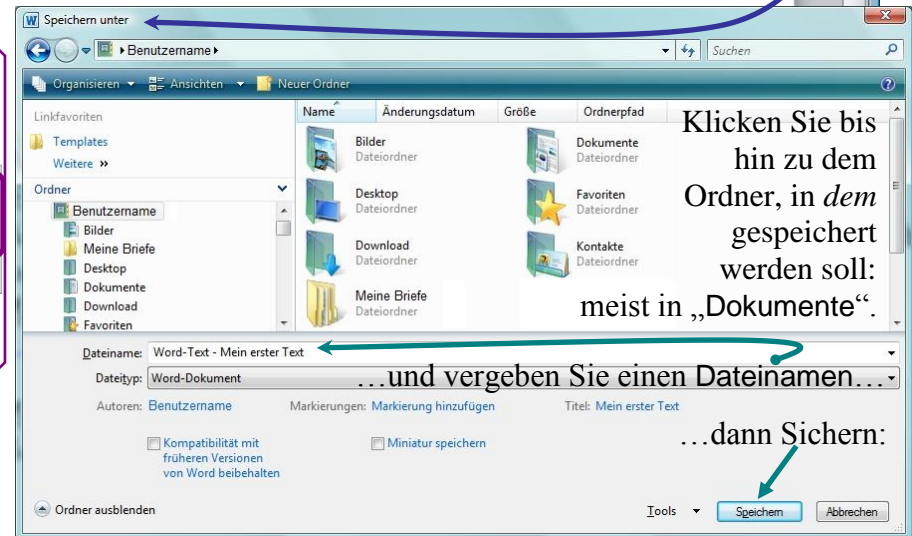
Speichern unter

Benutzername

Suchen

Organisieren Ansichten Neuer Ordner

Linkfavoriten

Templates

Weitere »

Ordner

Benutzername

Bilder

Meine Briefe

Desktop

Dokumente

Download

Favoriten

| Name | Änderungsdatum | Größe | Ordnerpfad |
|---|---|---|---|

Bilder
Dateiordner

Dokumente
Dateiordner

Desktop
Dateiordner

Favoriten
Dateiordner

Download
Dateiordner

Kontakte
Dateiordner

Meine Briefe
Dateiordner

Klicken Sie bis hin zu dem Ordner, in *dem* gespeichert werden soll: meist in „Dokumente".

Dateiname: Word-Text - Mein erster Text

Dateityp: Word-Dokument

…und vergeben Sie einen Dateinamen…

Autoren: Benutzername

Markierungen: Markierung hinzufügen

Titel: Mein erster Text

Kompatibilität mit früheren Versionen von Word beibehalten

Miniatur speichern

…dann Sichern:

Ordner ausblenden

Tools

Speichern

Abbrechen